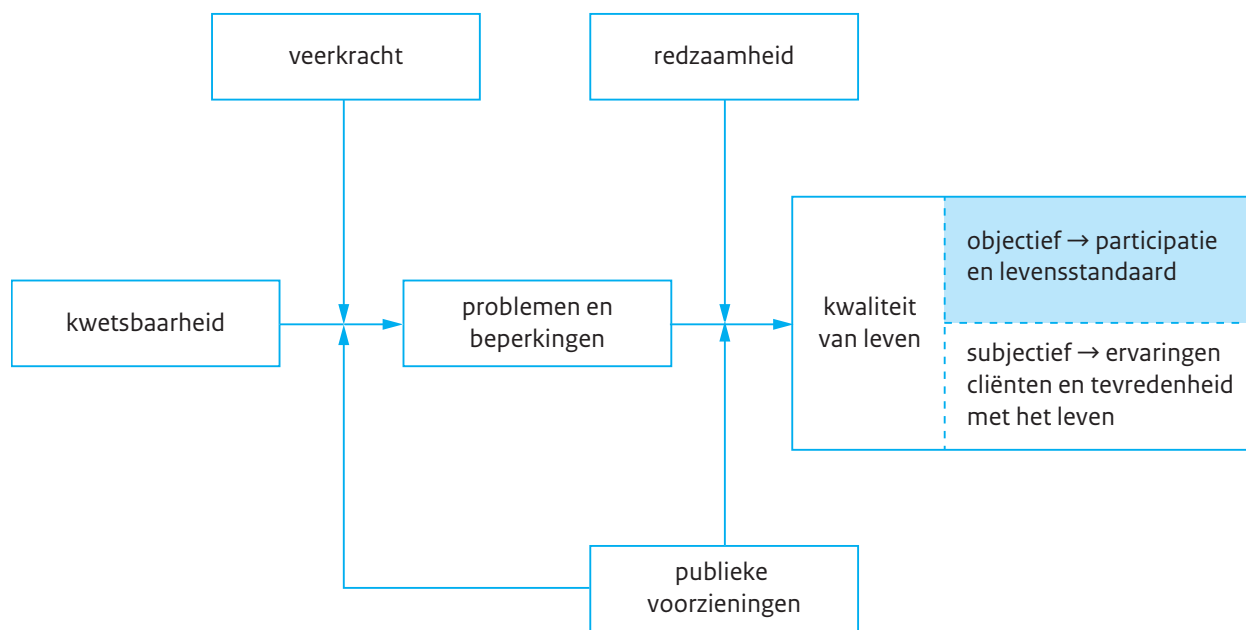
veerkracht

redzaamheid

kwetsbaarheid

problemen en beperkingen

kwaliteit van leven

objectief → participatie en levensstandaard

subjectief → ervaringen cliënten en tevredenheid met het leven

publieke voorzieningen